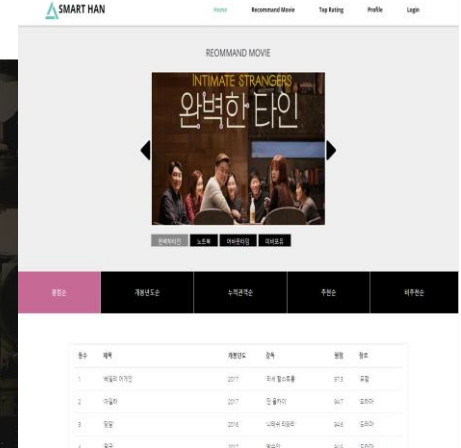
SMART HAN

Home Recommand Movie Top Rating Profile Login

REOMMAND MOVIE

INTIMATE STRANGERS
완벽한 타인

완벽한타인 노트북 어바웃타임 어바웃

평점순 개봉년도순 누적관객순 추천순 비추천순

| 순수 | 제목 | 개봉년도 | 감독 | 평점 | 장르 |
|---|---|---|---|---|---|
| 1 | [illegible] | 2017 | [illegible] | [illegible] | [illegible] |
| 2 | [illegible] | 2017 | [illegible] | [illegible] | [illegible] |
| 3 | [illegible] | 2016 | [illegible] | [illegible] | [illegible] |
| 4 | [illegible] | 2017 | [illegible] | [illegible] | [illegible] |